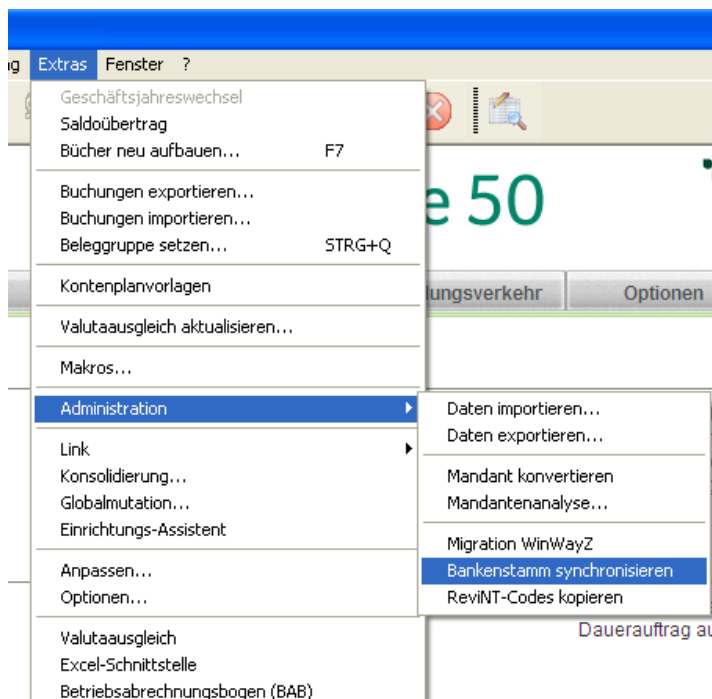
g Extras Fenster ?

Geschäftsjahreswechsel
Saldoübertrag
Bücher neu aufbauen... F7

Buchungen exportieren...
Buchungen importieren...
Beleggruppe setzen... STRG+Q

Kontenplanvorlagen

Valutaausgleich aktualisieren...

Makros...

Administration

Link
Konsolidierung...
Globalmutation...
Einrichtungs-Assistent

Anpassen...
Optionen...

Valutaausgleich
Excel-Schnittstelle
Betriebsabrechnungsbogen (BAB)

Daten importieren...
Daten exportieren...

Mandant konvertieren
Mandantenanalyse...

Migration WinWayZ
Bankenstamm synchronisieren
ReviNT-Codes kopieren

e 50

lungsverkehr
Optionen

Dauerauftrag a